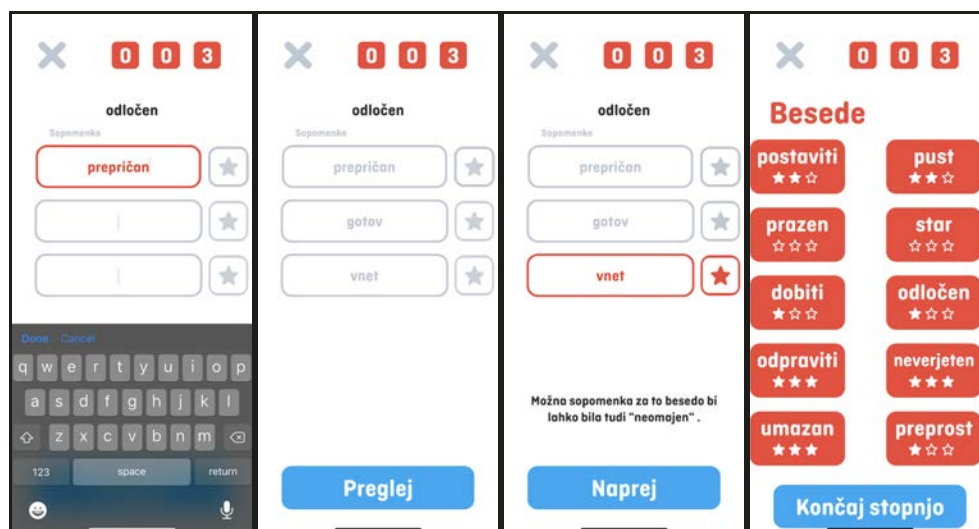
0 0 3

odločen

Sopomenka

prepričan

Done Cancel

q w e r t y u i o p

a s d f g h j k l

z x c v b n m

123 space return

0 0 3

odločen

Sopomenka

prepričan

gotov

vnet

Preglej

0 0 3

odločen

Sopomenka

prepričan

gotov

vnet

Možna sopomenka za to besedo bi lahko bila tudi "neomajen" .

Naprej

0 0 3

Besede

postaviti

pust

prazen

star

dobiti

odločen

odpraviti

neverjeten

umazan

preprost

Končaj stopnjo